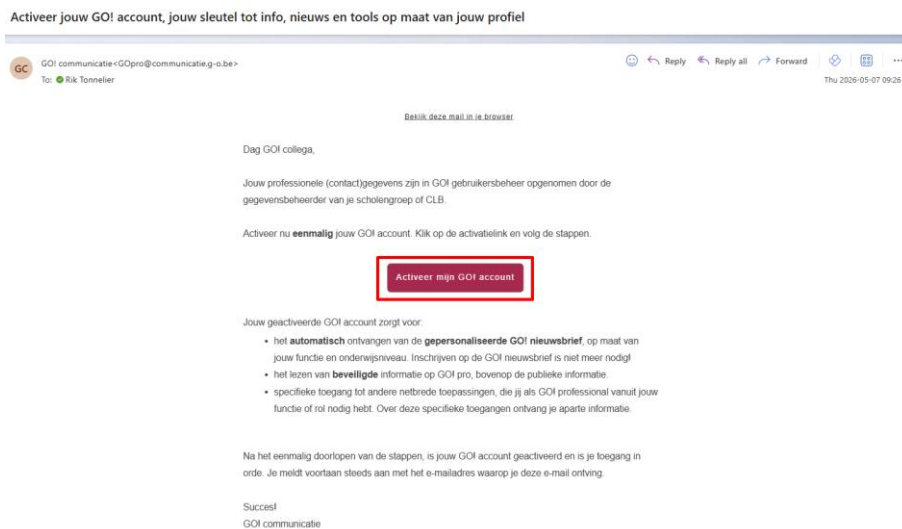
Activeer jouw GO! account, jouw sleutel tot info, nieuws en tools op maat van jouw profiel

GC

GO! communicatie<GOpro@communicatie.g-o.be>
To: Rik Tonnelier

Reply Reply all Forward

Thu 2026-05-07 09:26

Bekijk deze mail in je browser

Dag GO! collega,

Jouw professionele (contact)gegevens zijn in GO! gebruikersbeheer opgenomen door de gegevensbeheerder van je scholengroep of CLB.

Activeer nu **eenmalig** jouw GO! account. Klik op de activatielink en volg de stappen.

Activeer mijn GO! account

Jouw geactiveerde GO! account zorgt voor:

- het **automatisch** ontvangen van de **gepersonaliseerde GO! nieuwsbrief**, op maat van jouw functie en onderwijsniveau. Inschrijven op de GO! nieuwsbrief is niet meer nodig!
- het lezen van **beveiligde** informatie op GO! pro, bovenop de publieke informatie.
- specifieke toegang tot andere netbrede toepassingen, die jij als GO! professional vanuit jouw functie of rol nodig hebt. Over deze specifieke toegangen ontvang je aparte informatie.

Na het eenmalig doorlopen van de stappen, is jouw GO! account geactiveerd en is je toegang in orde. Je meldt voortaan steeds aan met het e-mailadres waarop je deze e-mail ontving.

Succes!
GO! communicatie